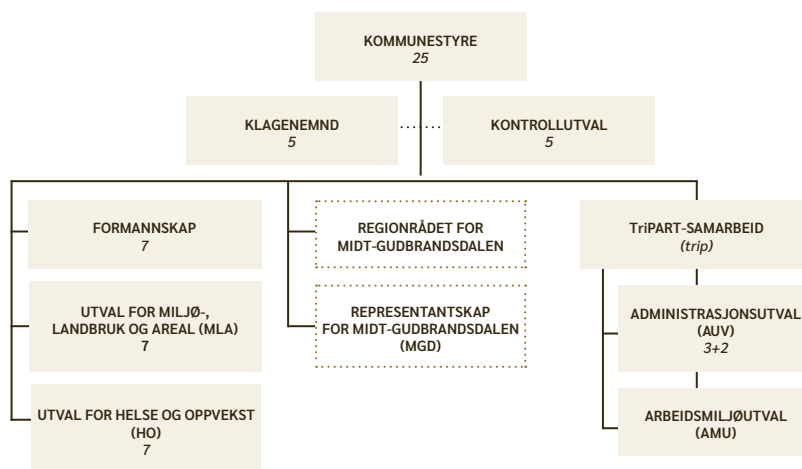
KOMMUNESTYRE
25

KLAGENEMND
5

KONTROLLUTVAL
5

FORMANNSKAP
7

UTVAL FOR MILJØ-, LANDBRUK OG AREAL (MLA)
7

UTVAL FOR HELSE OG OPPVEKST (HO)
7

REGIONRÅDET FOR MIDT-GUDBRANDSDALEN

REPRESENTANTSKAP FOR MIDT-GUDBRANDSDALEN (MGD)

TriPART-SAMARBEID
(trip)

ADMINISTRASJONSUTVAL (AUV)
3+2

ARBEIDSMILJØUTVAL (AMU)